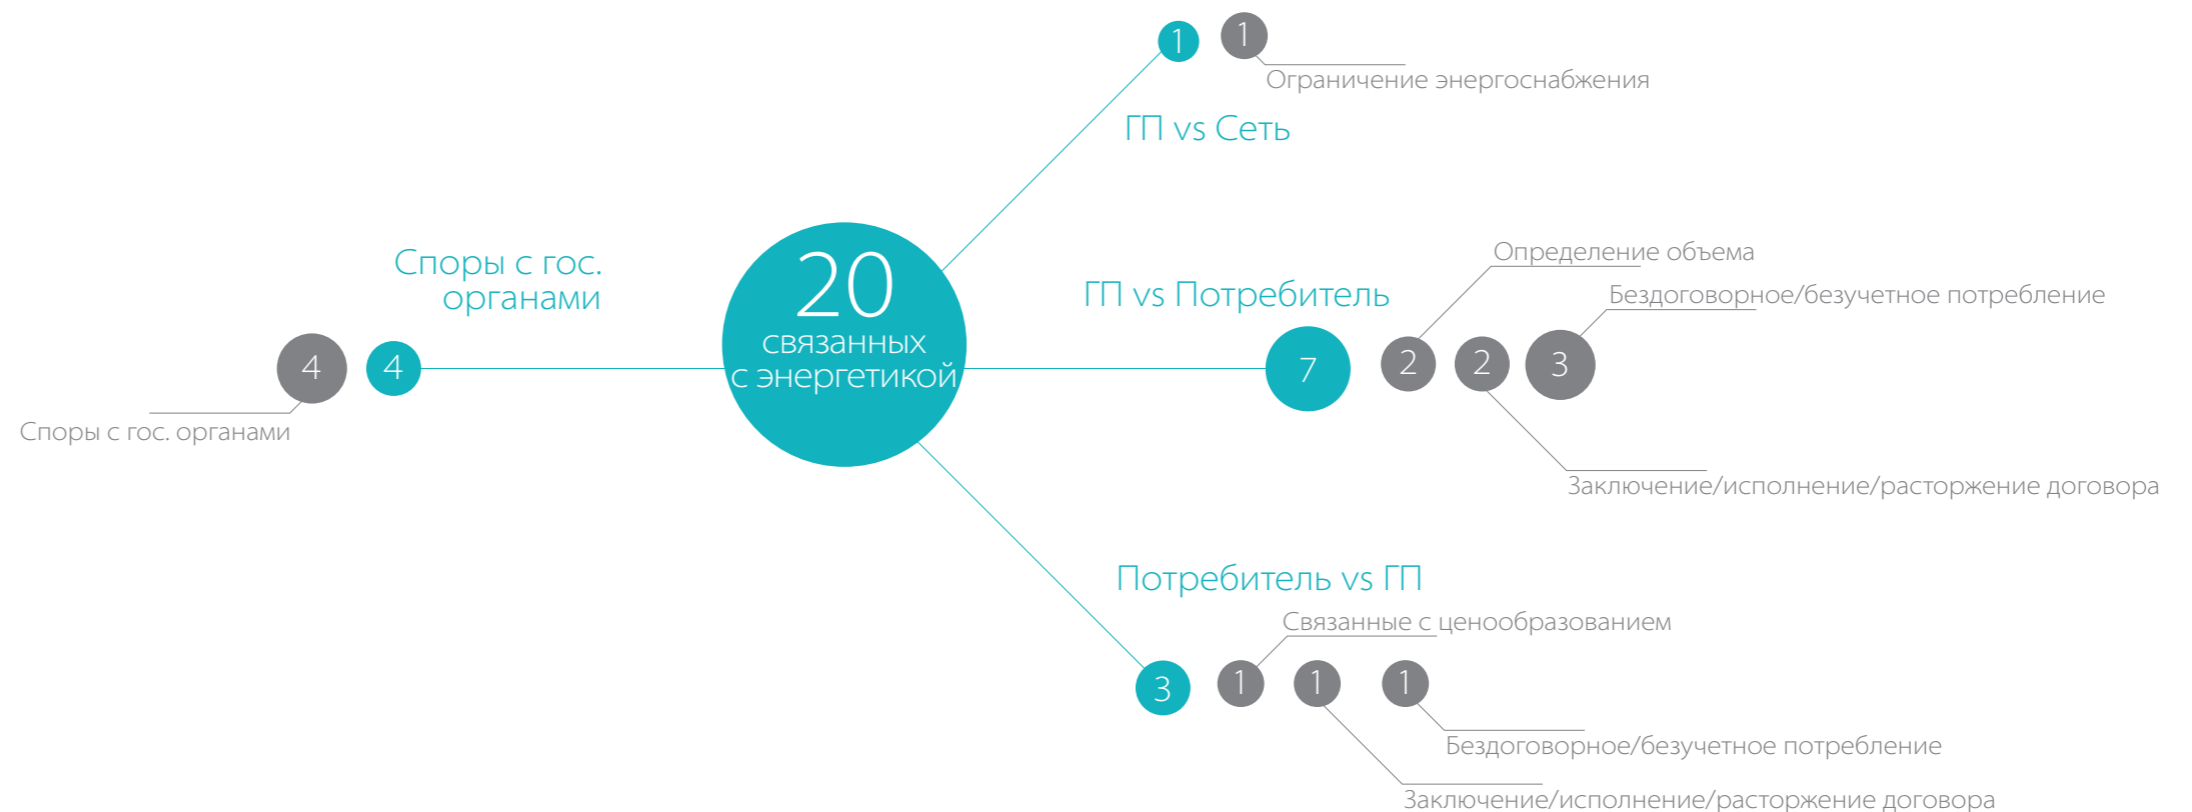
20
связанных
с энергетикой

1
1
Ограничение энергоснабжения
ГП vs Сеть

Споры с гос. органами
4
4
Споры с гос. органами

ГП vs Потребитель
7
2
2
3
Определение объема
Бездоговорное/безучетное потребление
Заключение/исполнение/расторжение договора

Потребитель vs ГП
3
1
1
1
Связанные с ценообразованием
Бездоговорное/безучетное потребление
Заключение/исполнение/расторжение договора